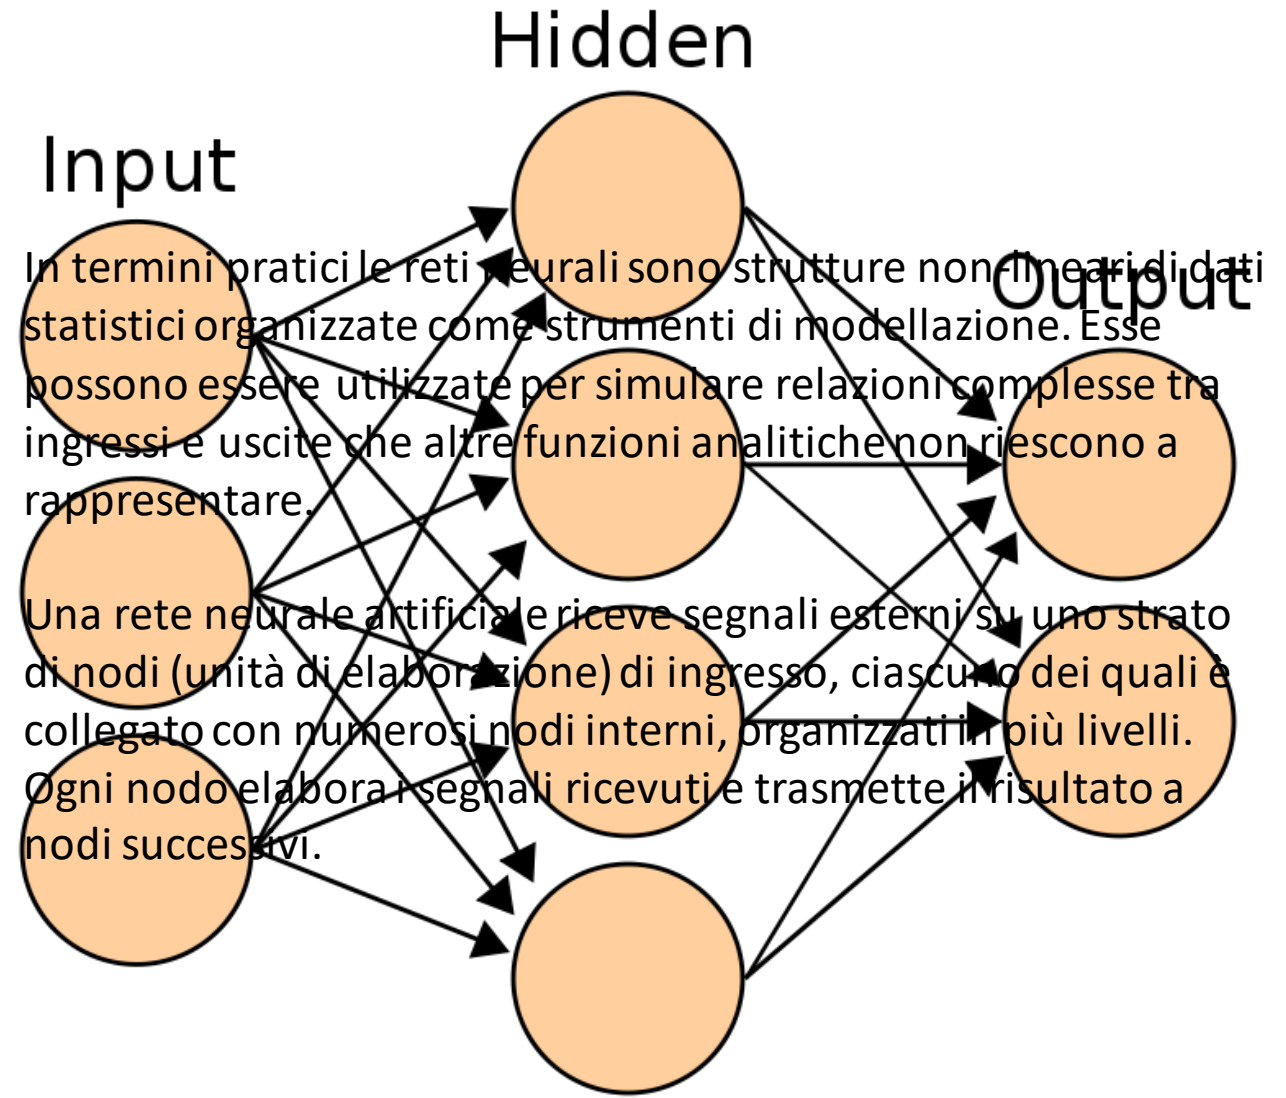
Hidden

Input

Output

In termini pratici le reti neurali sono strutture non-lineari di dati statistici organizzate come strumenti di modellazione. Esse possono essere utilizzate per simulare relazioni complesse tra ingressi e uscite che altre funzioni analitiche non riescono a rappresentare.

Una rete neurale artificiale riceve segnali esterni su uno strato di nodi (unità di elaborazione) di ingresso, ciascuno dei quali è collegato con numerosi nodi interni, organizzati in più livelli. Ogni nodo elabora i segnali ricevuti e trasmette il risultato a nodi successivi.